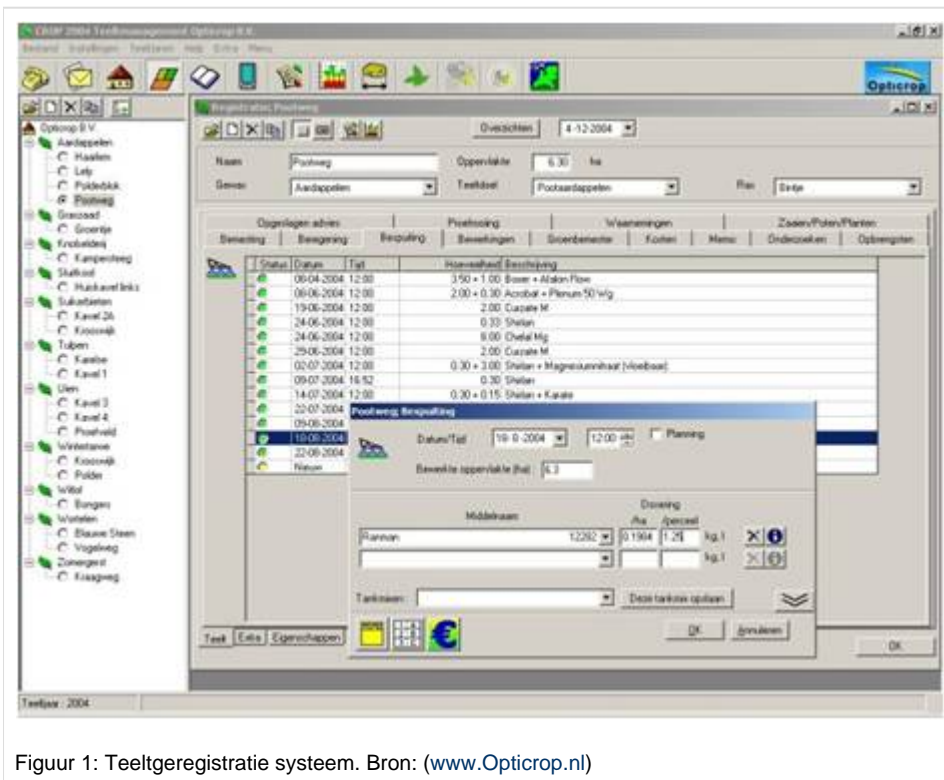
CROP 2004 Teeltmanagement Opticrop B.V.
Bestand Instellingen Teeltjaren Help Extra Menu

Opticrop

Registratie: Pootweg

Overzichten 4-12-2004

Naam Pootweg Oppervlakte 6.30 ha
Gewas Aardappelen Teeltdoel Pootaardappelen Ras Bintje

Opgeslagen advies | Proefvoering | Waarnemingen | Zaden/Poten/Planten
Bemesting | Beregening | Bespuiting | Bewerkingen | Grondbemester | Kosten | Memo | Onderzoeken | Opbrengsten

| Status | Datum | Tijd | Hoeveelheid | Beschrijving |
|---|---|---|---|---|
| | 08-04-2004 | 12:00 | 3.50 + 1.00 | Boxer + Afalon Flow |
| | 08-06-2004 | 12:00 | 2.00 + 0.30 | Acrobat + Plenum 50 WG |
| | 19-06-2004 | 12:00 | 2.00 | Curzate M |
| | 24-06-2004 | 12:00 | 0.33 | Shirlan |
| | 24-06-2004 | 12:00 | 8.00 | Chelal Mg |
| | 29-06-2004 | 12:00 | 2.00 | Curzate M |
| | 02-07-2004 | 12:00 | 0.30 + 3.00 | Shirlan + Magnesiumnitraat (vloeibaar) |
| | 09-07-2004 | 16:52 | 0.30 | Shirlan |
| | 14-07-2004 | 12:00 | 0.30 + 0.15 | Shirlan + Karate |
| | 22-07-2004 | | | |
| | 09-08-2004 | | | |
| | 18-08-2004 | | | |
| | 22-08-2004 | | | |
| | Nieuw | | | |

Pootweg: Bespuiting
Datum/Tijd 18-8-2004 12:00 Planning
Bewerkte oppervlakte (ha) 6.3
Middelnaam Dosering /ha /perceel
Ranman 12282 0.1984 1.25 kg, l
kg, l
Tankmixen: Deze tankmix opslaan
OK Annuleren

Teelt Extra Eigenschappen
OK

Opticrop B.V.
Aardappelen
Haarlem
Lely
Polderdijk
Pootweg
Graszaad
Groentje
Knolselderij
Kampersteeg
Sluitkool
Huiskavel links
Suikerbieten
Kavel 26
Kroonwijk
Tulpen
Kanabe
Kavel 1
Uien
Kavel 3
Kavel 4
Proefveld
Wintertarwe
Kroonwijk
Polder
Witlof
Bongers
Wortelen
Blauwe Steen
Vogelweg
Zomergerst
Kraagweg

Teeltjaar : 2004

Figuur 1: Teeltgeregistratie systeem. Bron: (www.Opticrop.nl)